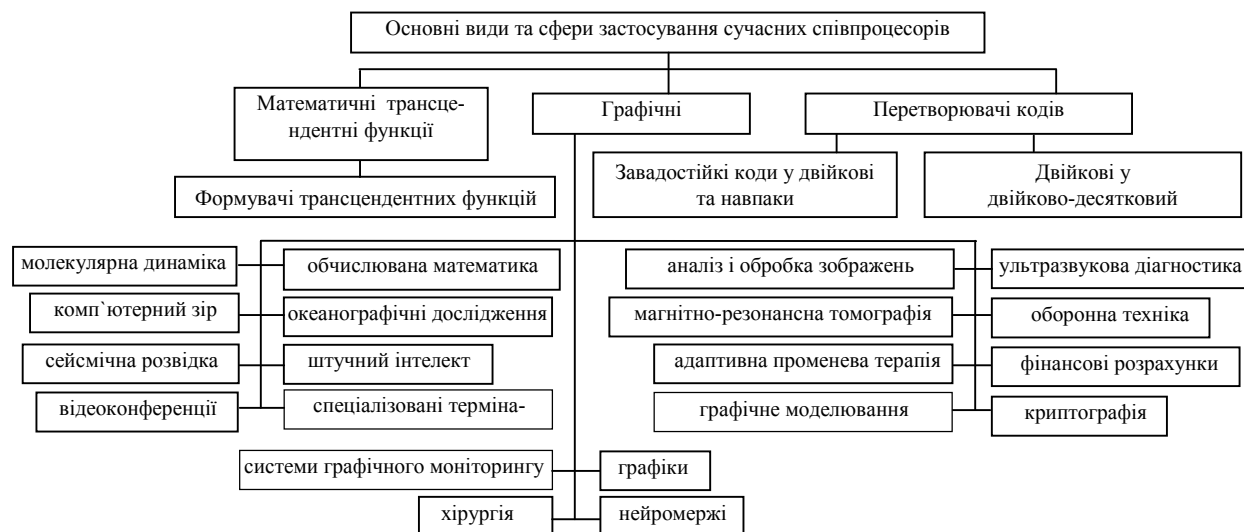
Основні види та сфери застосування сучасних співпроцесорів

Математичні трансцендентні функції

Графічні

Перетворювачі кодів

Формувачі трансцендентних функцій

Завадостійкі коди у двійкові та навпаки

Двійкові у двійково-десятковий

молекулярна динаміка

обчислювана математика

комп`ютерний зір

океанографічні дослідження

сейсмічна розвідка

штучний інтелект

відеоконференції

спеціалізовані терміна-

аналіз і обробка зображень

ультразвукова діагностика

магнітно-резонансна томографія

оборонна техніка

адаптивна променева терапія

фінансові розрахунки

графічне моделювання

криптографія

системи графічного моніторингу

графіки

хірургія

нейромережі